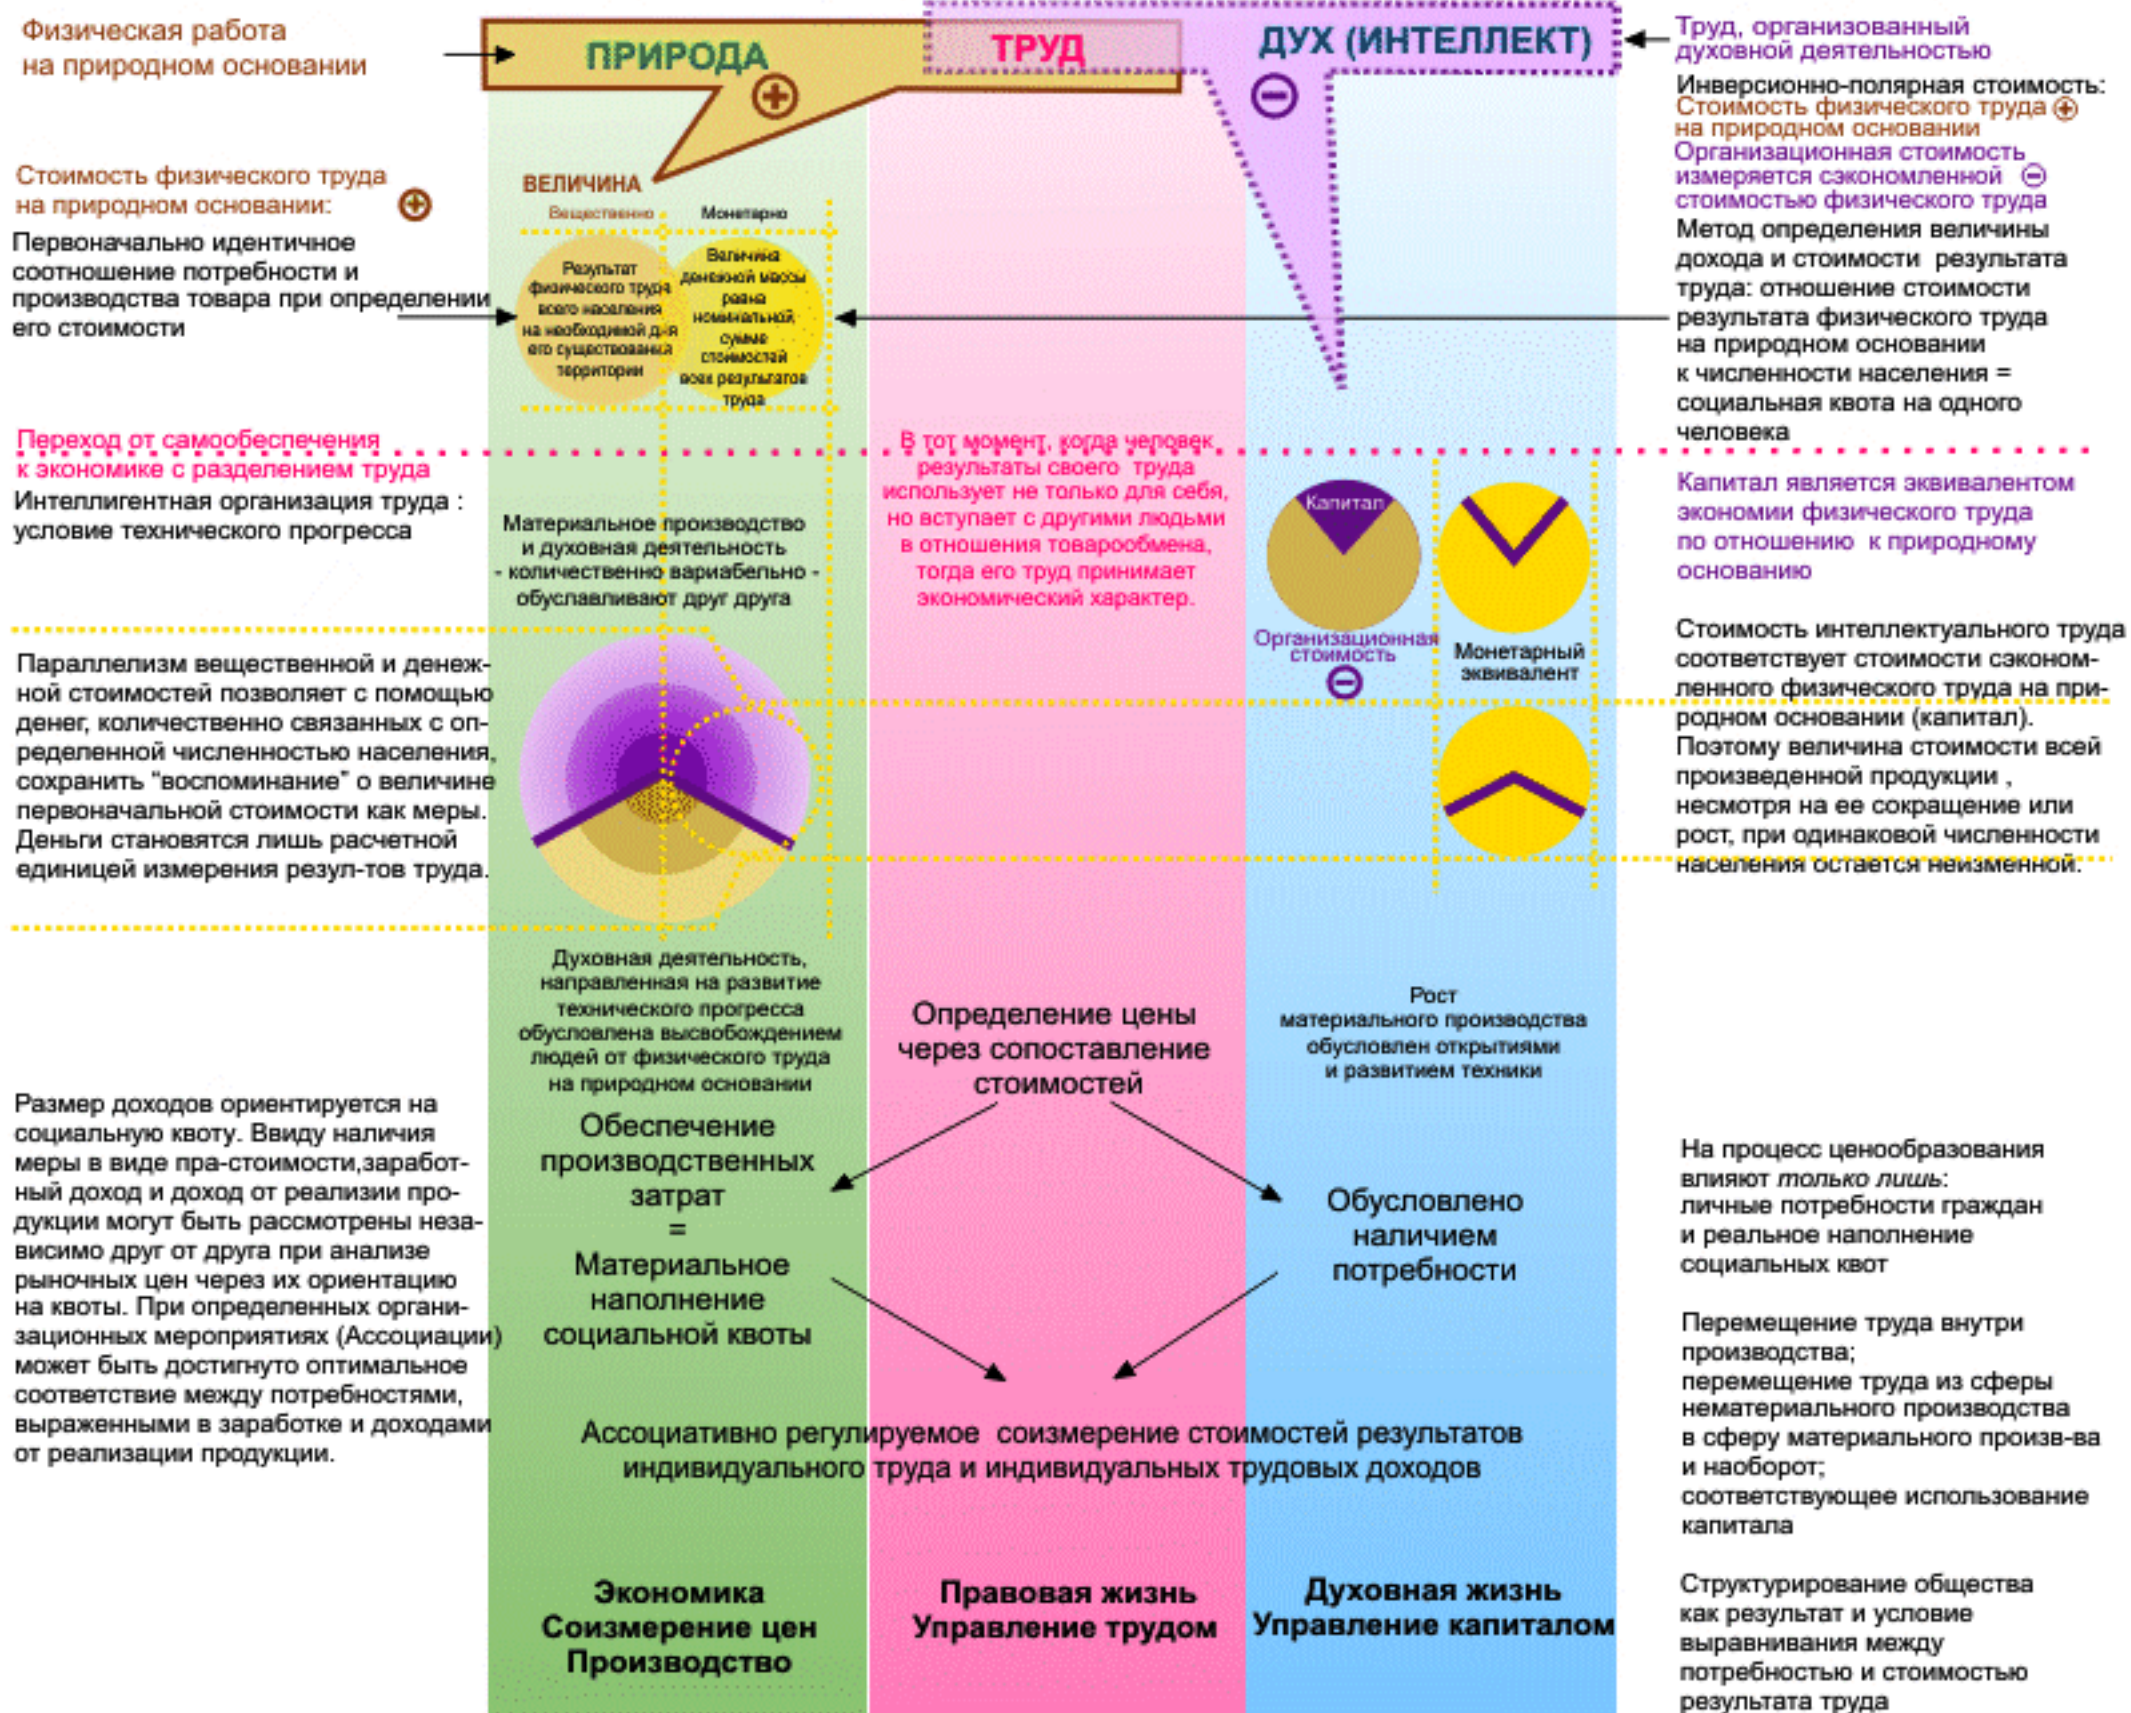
Физическая работа на природном основании

ПРИРОДА

ТРУД

ДУХ (ИНТЕЛЛЕКТ)

Труд, организованный духовной деятельностью

Инверсионно-полярная стоимость:
Стоимость физического труда на природном основании
Организационная стоимость измеряется сэкономленной стоимостью физического труда

Метод определения величины дохода и стоимости результата труда: отношение стоимости результата физического труда на природном основании к численности населения = социальная квота на одного человека

Стоимость физического труда на природном основании:

Первоначально идентичное соотношение потребности и производства товара при определении его стоимости

ВЕЛИЧИНА

Вещественно

Монетарно

Результат физического труда всего населения на необходимой для его существования территории

Величина денежной массы равна номинальной сумме стоимостей всех результатов труда

Переход от самообеспечения к экономике с разделением труда

Интеллигентная организация труда : условие технического прогресса

Материальное производство и духовная деятельность - количественно вариабельно - обуславливают друг друга

В тот момент, когда человек результаты своего труда использует не только для себя, но вступает с другими людьми в отношения товарообмена, тогда его труд принимает экономический характер.

Капитал

Организационная стоимость

Монетарный эквивалент

Капитал является эквивалентом экономии физического труда по отношению к природному основанию

Стоимость интеллектуального труда соответствует стоимости сэкономленного физического труда на природном основании (капитал). Поэтому величина стоимости всей произведенной продукции , несмотря на ее сокращение или рост, при одинаковой численности населения остается неизменной.

Параллелизм вещественной и денежной стоимостей позволяет с помощью денег, количественно связанных с определенной численностью населения, сохранить "воспоминание" о величине первоначальной стоимости как меры. Деньги становятся лишь расчетной единицей измерения резул-тов труда.

Духовная деятельность, направленная на развитие технического прогресса обусловлена высвобождением людей от физического труда на природном основании

Определение цены через сопоставление стоимостей

Рост материального производства обусловлен открытиями и развитием техники

Размер доходов ориентируется на социальную квоту. Ввиду наличия меры в виде пра-стоимости,заработный доход и доход от реализации продукции могут быть рассмотрены независимо друг от друга при анализе рыночных цен через их ориентацию на квоты. При определенных организационных мероприятиях (Ассоциации) может быть достигнуто оптимальное соответствие между потребностями, выраженными в заработке и доходами от реализации продукции.

Обеспечение производственных затрат = Материальное наполнение социальной квоты

Обусловлено наличием потребности

На процесс ценообразования влияют только лишь: личные потребности граждан и реальное наполнение социальных квот

Перемещение труда внутри производства; перемещение труда из сферы нематериального производства в сферу материального произв-ва и наоборот; соответствующее использование капитала

Ассоциативно регулируемое соизмерение стоимостей результатов индивидуального труда и индивидуальных трудовых доходов

Экономика
Соизмерение цен
Производство

Правовая жизнь
Управление трудом

Духовная жизнь
Управление капиталом

Структурирование общества как результат и условие выравнивания между потребностью и стоимостью результата труда